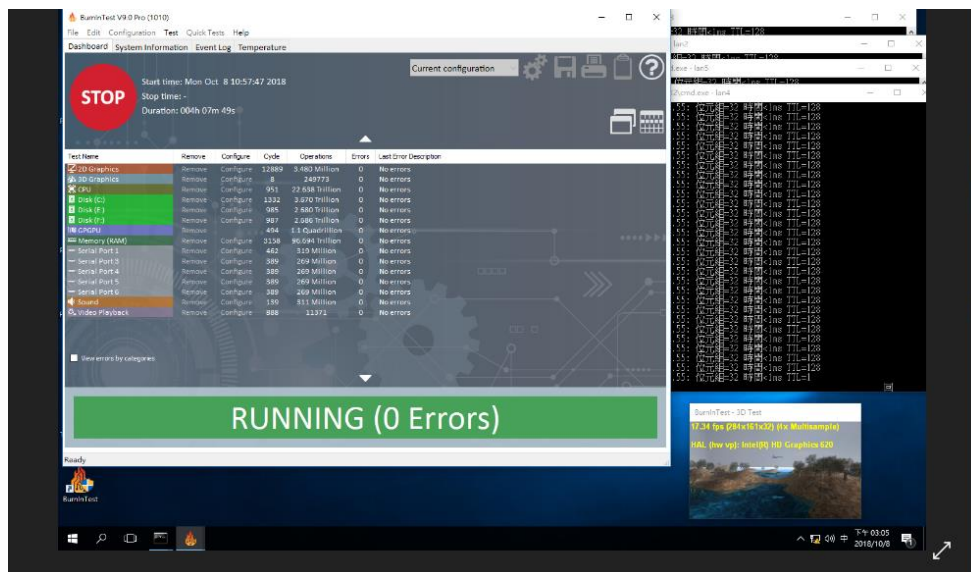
BurnInTest V9.0 Pro (1010)

File Edit Configuration Test Quick Tests Help

Dashboard System Information Event Log Temperature

STOP

Start time: Mon Oct 8 10:57:47 2018
Stop time: -
Duration: 004h 07m 49s

Current configuration

| Test Name | Remove | Configure | Cycle | Operations | Errors | Last Error Description |
|---|---|---|---|---|---|---|
| 2D Graphics | Remove | Configure | 12889 | 3.480 Million | 0 | No errors |
| 3D Graphics | Remove | Configure | 8 | 249773 | 0 | No errors |
| CPU | Remove | Configure | 951 | 22.658 Trillion | 0 | No errors |
| Disk (C:) | Remove | Configure | 1332 | 3.670 Trillion | 0 | No errors |
| Disk (E:) | Remove | Configure | 985 | 2.680 Trillion | 0 | No errors |
| Disk (F:) | Remove | Configure | 987 | 2.686 Trillion | 0 | No errors |
| GPGPU | Remove | Configure | 494 | 1.1 Quadrillion | 0 | No errors |
| Memory (RAM) | Remove | Configure | 3158 | 96.694 Trillion | 0 | No errors |
| Serial Port 1 | Remove | Configure | 462 | 310 Million | 0 | No errors |
| Serial Port 3 | Remove | Configure | 389 | 269 Million | 0 | No errors |
| Serial Port 4 | Remove | Configure | 389 | 269 Million | 0 | No errors |
| Serial Port 5 | Remove | Configure | 389 | 269 Million | 0 | No errors |
| Serial Port 6 | Remove | Configure | 389 | 269 Million | 0 | No errors |
| Sound | Remove | Configure | 139 | 311 Million | 0 | No errors |
| Video Playback | Remove | Configure | 888 | 11371 | 0 | No errors |

View errors by categories

RUNNING (0 Errors)

Ready

BurnInTest

lan3
.exe - lan5
.exe - lan4
cmd.exe - lan4

.55: 位元組=32 時間<1ms TTL=128
.55: 位元組=32 時間<1ms TTL=128
.55: 位元組=32 時間<1ms TTL=128
.55: 位元組=32 時間<1ms TTL=128
.55: 位元組=32 時間<1ms TTL=128
.55: 位元組=32 時間<1ms TTL=128
.55: 位元組=32 時間<1ms TTL=128
.55: 位元組=32 時間<1ms TTL=128
.55: 位元組=32 時間<1ms TTL=128
.55: 位元組=32 時間<1ms TTL=128
.55: 位元組=32 時間<1ms TTL=128
.55: 位元組=32 時間<1ms TTL=128
.55: 位元組=32 時間<1ms TTL=128
.55: 位元組=32 時間<1ms TTL=128
.55: 位元組=32 時間<1ms TTL=128
.55: 位元組=32 時間<1ms TTL=128
.55: 位元組=32 時間<1ms TTL=128
.55: 位元組=32 時間<1ms TTL=128
.55: 位元組=32 時間<1ms TTL=128
.55: 位元組=32 時間<1ms TTL=128
.55: 位元組=32 時間<1ms TTL=128
.55: 位元組=32 時間<1ms TTL=128
.55: 位元組=32 時間<1ms TTL=128
.55: 位元組=32 時間<1ms TTL=128
.55: 位元組=32 時間<1ms TTL=128
.55: 位元組=32 時間<1ms TTL=1

BurnInTest - 3D Test
17.34 fps (284x161x32) (4x Multisample)
HAL (hw vp): Intel(R) HD Graphics 620

下午 03:05
2018/10/8